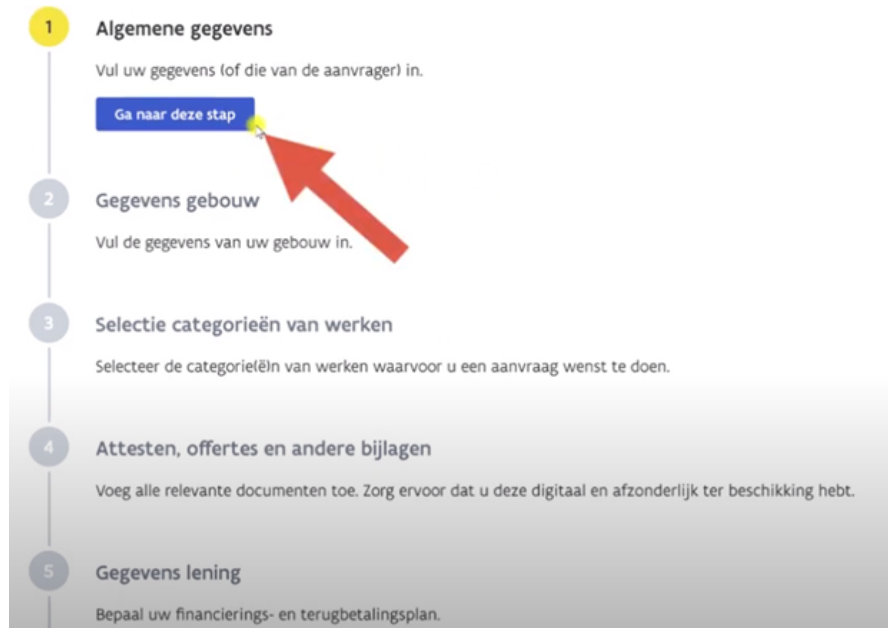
1

Algemene gegevens

Vul uw gegevens (of die van de aanvrager) in.

Ga naar deze stap

2

Gegevens gebouw

Vul de gegevens van uw gebouw in.

3

Selectie categorieën van werken

Selecteer de categorie(ë)n van werken waarvoor u een aanvraag wenst te doen.

4

Attesten, offertes en andere bijlagen

Voeg alle relevante documenten toe. Zorg ervoor dat u deze digitaal en afzonderlijk ter beschikking hebt.

5

Gegevens lening

Bepaal uw financierings- en terugbetalingsplan.